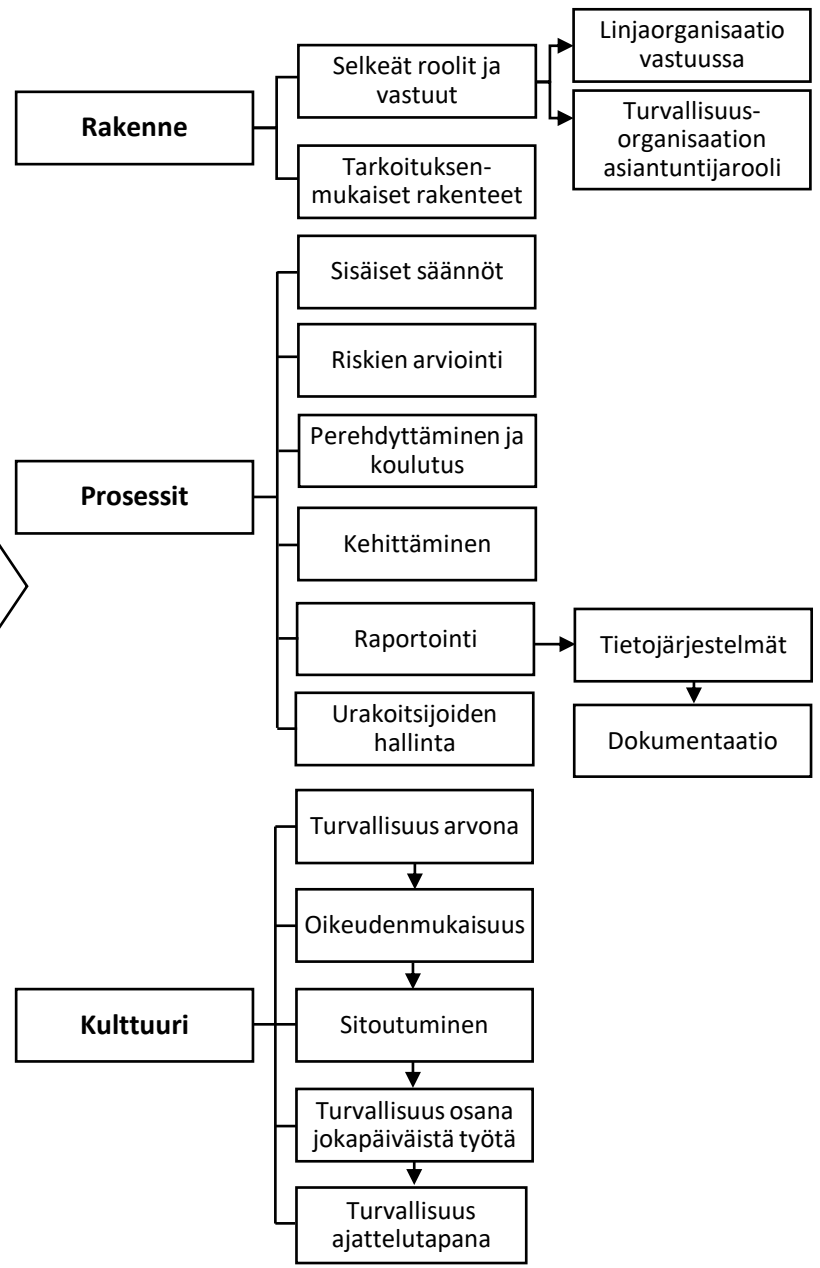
Rakenne

Selkeät roolit ja vastuut

Linjaorganisaatio vastuussa

Turvallisuusorganisaation asiantuntijarooli

Tarkoituksenmukaiset rakenteet

Prosessit

Sisäiset säännöt

Riskien arviointi

Perehdyttäminen ja koulutus

Kehittäminen

Raportointi

Tietojärjestelmät

Dokumentaatio

Urakoitsijoiden hallinta

Kulttuuri

Turvallisuus arvona

Oikeudenmukaisuus

Sitoutuminen

Turvallisuus osana jokapäiväistä työtä

Turvallisuus ajattelutapana